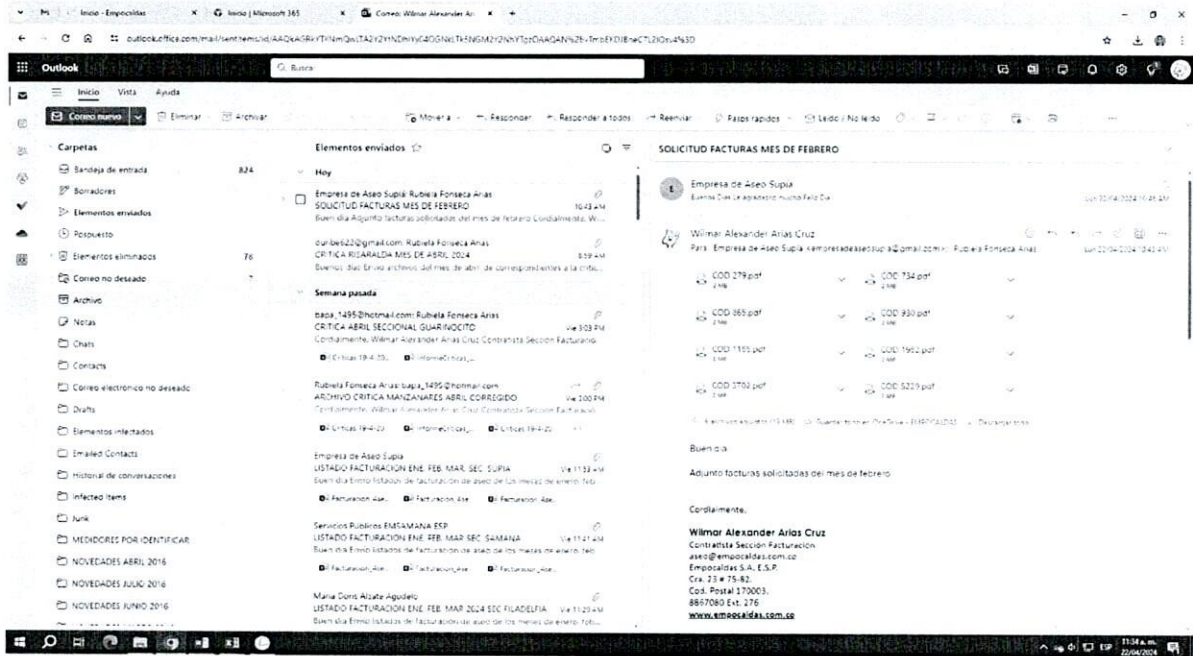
Inicio - Empocaldas | Inicio | Microsoft 365 | Correo: Wilmar Alexander Ar...

outlook.office.com/mail/sentitems/id/AAQkAGRkYTkNmQxLTA2Y2YtNDhiYy04OGNkLTk5NGM2Y2NhYTgzOAAQAN%2FvTmbEKDJBneCTL2lOru4%3D

Outlook

Buscar

Inicio Vista Ayuda

Correo nuevo | Eliminar | Archivar | Mover a | Responder | Responder a todos | Reenviar | Pasos rápidos | Leído / No leído

Carpetas
Bandeja de entrada 824
Borradores
Elementos enviados
Pospuesto
Elementos eliminados 76
Correo no deseado
Archivo
Notas
Chats
Contacts
Correo electrónico no deseado
Drafts
Elementos infectados
Emailed Contacts
Historial de conversaciones
Infected Items
Junk
MEDIDORES POR IDENTIFICAR
NOVEDADES ABRIL 2016
NOVEDADES JULIO 2016
NOVEDADES JUNIO 2016

Elementos enviados

Hoy

Empresa de Aseo Supia; Rubiela Fonseca Arias
SOLICITUD FACTURAS MES DE FEBRERO 10:43 a.m.
Buen día Adjunto facturas solicitadas del mes de febrero Cordialmente, W...

ouribe622@gmail.com; Rubiela Fonseca Arias
CRITICA RISARALDA MES DE ABRIL 2024 8:59 a.m.
Buenos días Envío archivos del mes de abril de correspondientes a la critic...

Semana pasada

bapa_1495@hotmail.com; Rubiela Fonseca Arias
CRITICA ABRIL SECCIONAL GUARINOCITO Vie 3:03 PM
Cordialmente, Wilmar Alexander Arias Cruz Contratista Sección Facturación
Criticas 19-4-20... | InformeCriticas_...

Rubiela Fonseca Arias; bapa_1495@hotmail.com
ARCHIVO CRITICA MANZANARES ABRIL CORREGIDO Vie 3:00 PM
Cordialmente, Wilmar Alexander Arias Cruz Contratista Sección Facturación
Criticas 19-4-20... | InformeCriticas_... | Criticas 19-4-20...

Empresa de Aseo Supia
LISTADO FACTURACION ENE. FEB. MAR. SEC. SUPIA Vie 11:53 a.m.
Buen día Envío listados de facturación de aseo de los meses de enero feb...
Facturacion Ase... | Facturacion Ase... | Facturacion Ase...

Servicios Publicos EMSAMANA ESP
LISTADO FACTURACION ENE. FEB. MAR SEC. SAMANA Vie 11:41 a.m.
Buen día Envío listados de facturación de aseo de los meses de enero feb...
Facturacion_Ase... | Facturacion_Ase... | Facturacion_Ase...

Maria Doris Alzate Agudelo
LISTADO FACTURACION ENE. FEB. MAR 2024 SEC FILADELFIA Vie 11:25 a.m.
Buen día Envío listados de facturación de aseo de los meses de enero feb...

SOLICITUD FACTURAS MES DE FEBRERO

Empresa de Aseo Supia
Buenos Días Le agradezco mucho Feliz Día lun 22/04/2024 10:46 a.m.

Wilmar Alexander Arias Cruz
Para: Empresa de Aseo Supia <empresadeaseosupia@gmail.com>; Rubiela Fonseca Arias lun 22/04/2024 10:43 a.m.

COD 279.pdf | COD 734.pdf
COD 865.pdf | COD 930.pdf
COD 1155.pdf | COD 1962.pdf
COD 3702.pdf | COD 5229.pdf

8 archivos adjuntos (13 MB) Guardar todo en OneDrive - EMPOCALDAS Descargar todo

Buen día

Adjunto facturas solicitadas del mes de febrero

Cordialmente,

Wilmar Alexander Arias Cruz
Contratista Sección Facturación
aseo@empocaldas.com.co
Empocaldas S.A. E.S.P.
Cra. 23 # 75-82.
Cod. Postal 170003.
8867080 Ext. 276
www.empocaldas.com.co

11:34 a.m.
22/04/2024